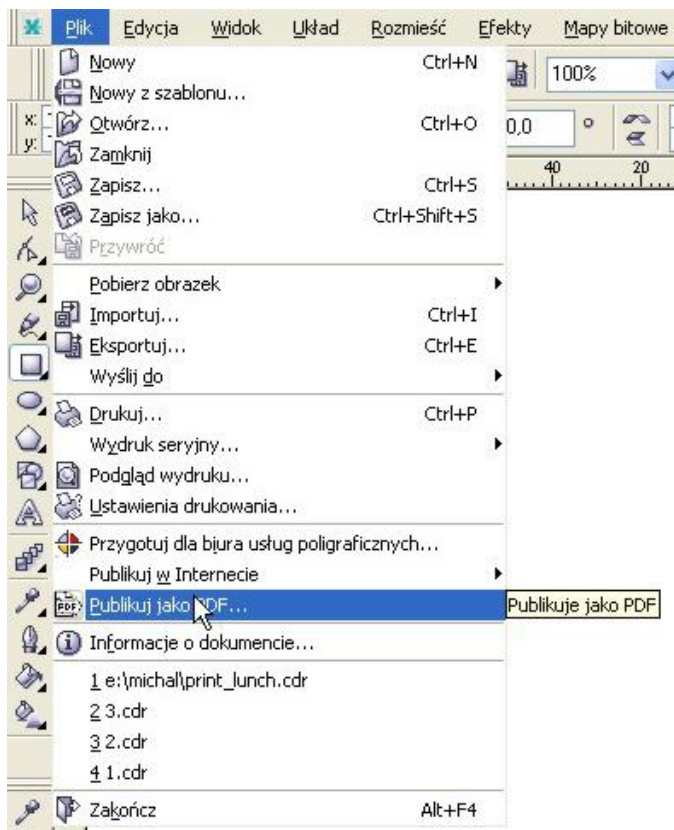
Plik Edycja Widok Układ Rozmieść Efekty Mapy bitowe

100%

x:
y:

0,0

40 20

Nowy Ctrl+N
Nowy z szablonu...
Otwórz... Ctrl+O
Zamknij
Zapisz... Ctrl+S
Zapisz jako... Ctrl+Shift+S
Przywróć
Pobierz obrazek
Importuj... Ctrl+I
Eksportuj... Ctrl+E
Wyślij do
Drukuj... Ctrl+P
Wydruk seryjny...
Podgląd wydruku...
Ustawienia drukowania...
Przygotuj dla biura usług poligraficznych...
Publikuj w Internecie
Publikuj jako PDF...
Publikuje jako PDF
Informacje o dokumencie...
1 e:\michal\print_lunch.cdr
2 3.cdr
3 2.cdr
4 1.cdr
Zakończ Alt+F4